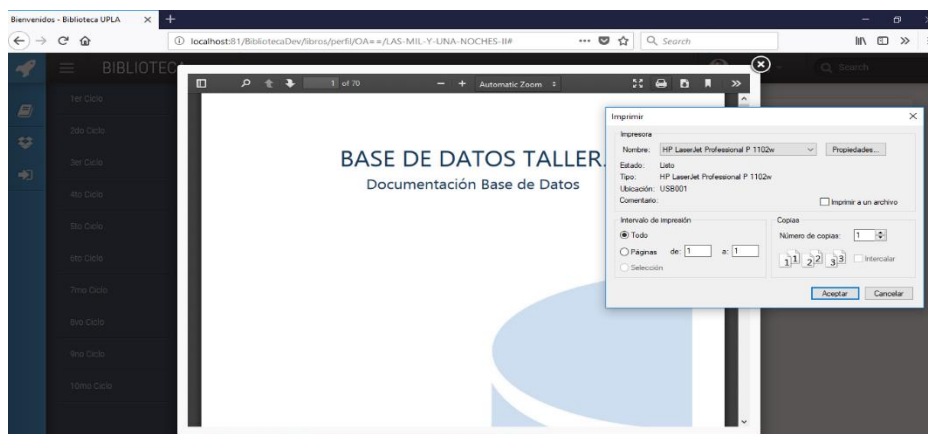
Bienvenidos - Biblioteca UPLA

localhost:81/BibliotecaDev/libros/perfil/OA==/LAS-MIL-Y-UNA-NOCHES-II#

Search

BIBLIOTEC

1er Ciclo
2do Ciclo
3er Ciclo
4to Ciclo
5to Ciclo
6to Ciclo
7mo Ciclo
8vo Ciclo
9no Ciclo
10mo Ciclo

1 of 70

Automatic Zoom

BASE DE DATOS TALLER.

Documentación Base de Datos

Imprimir

Impresora

Nombre: HP LaserJet Professional P 1102w

Propiedades...

Estado: Listo

Tipo: HP LaserJet Professional P 1102w

Ubicación: USB001

Comentario:

Imprimir a un archivo

Intervalo de impresión

Todo

Páginas de: 1 a: 1

Selección

Copias

Número de copias: 1

Intercalar

Aceptar

Cancelar